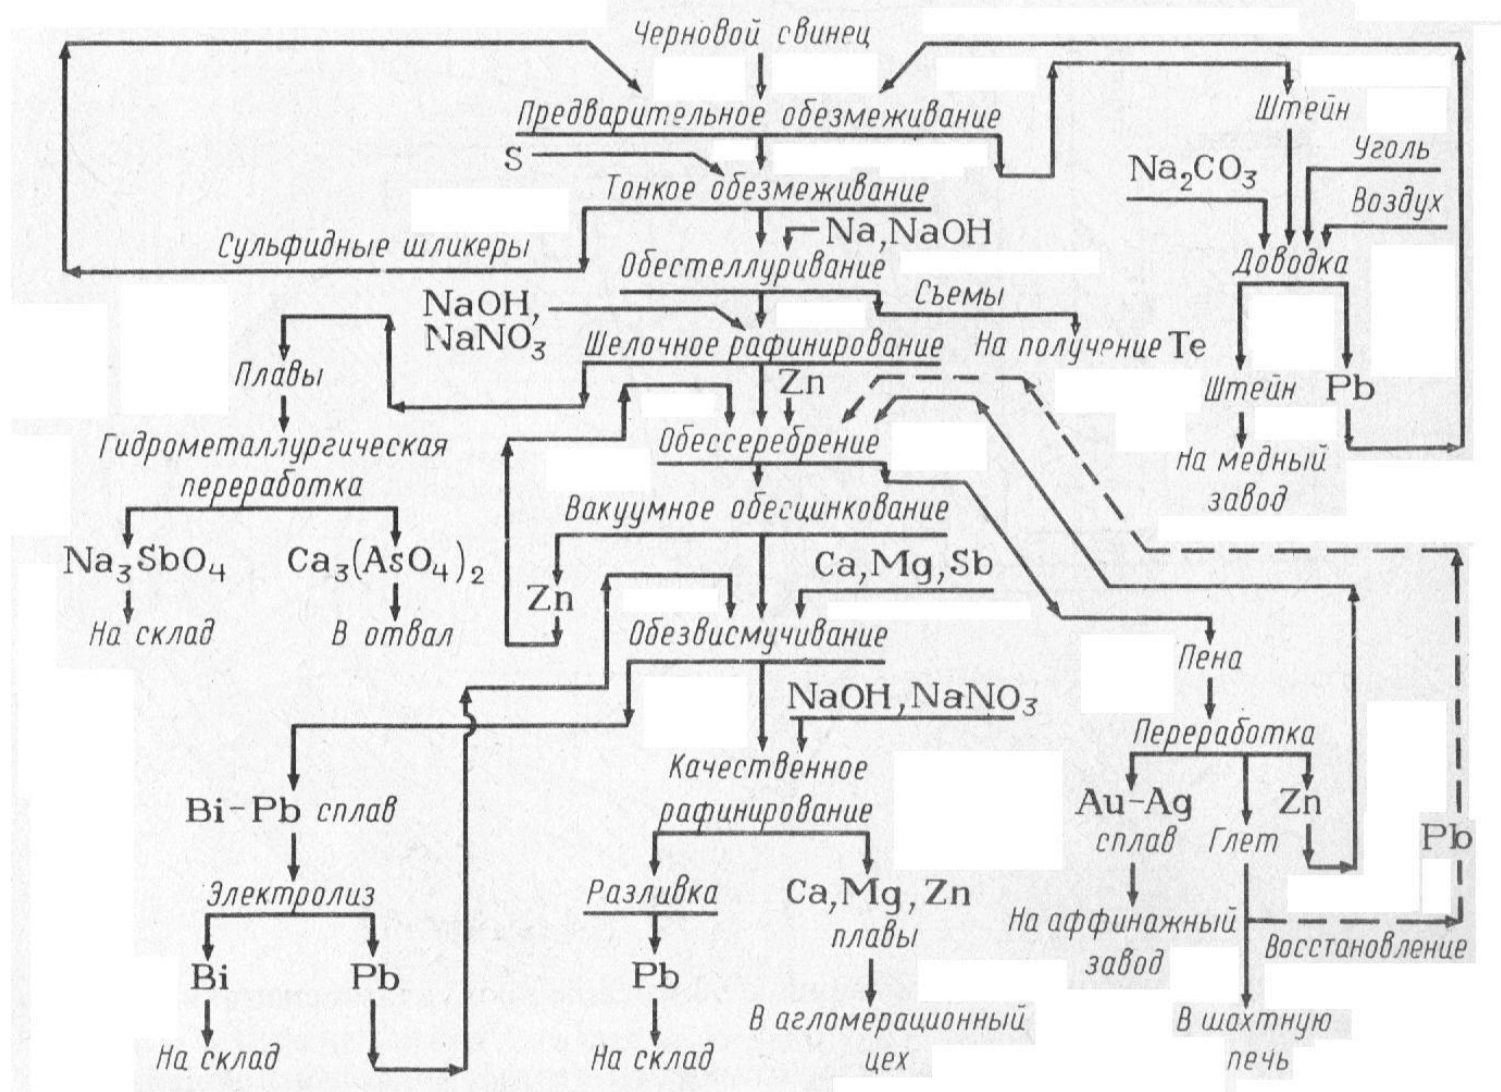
Черновой свинец

Предварительное обезмеживание

S

Штейн

Уголь

$Na_2CO_3$

Воздух

Тонкое обезмеживание

Na, NaOH

Сульфидные шликеры

Доводка

Обестеллуривание

NaOH, $NaNO_3$

Съемы

Шелочное рафинирование

На получение Te

Плавы

Zn

Штейн

Pb

Обессеребрение

Гидрометаллургическая переработка

На медный завод

Вакуумное обесцинкование

$Na_3SbO_4$

$Ca_3(AsO_4)_2$

Ca, Mg, Sb

Zn

На склад

В отвал

Обезвисмучивание

Пена

NaOH, $NaNO_3$

Переработка

Качественное рафинирование

Bi-Pb сплав

Au-Ag сплав

Глет

Zn

Pb

Электролиз

Разливка

Ca, Mg, Zn плавы

На аффинажный завод

Восстановление

Bi

Pb

Pb

На склад

На склад

В агломерационный цех

В шахтную печь